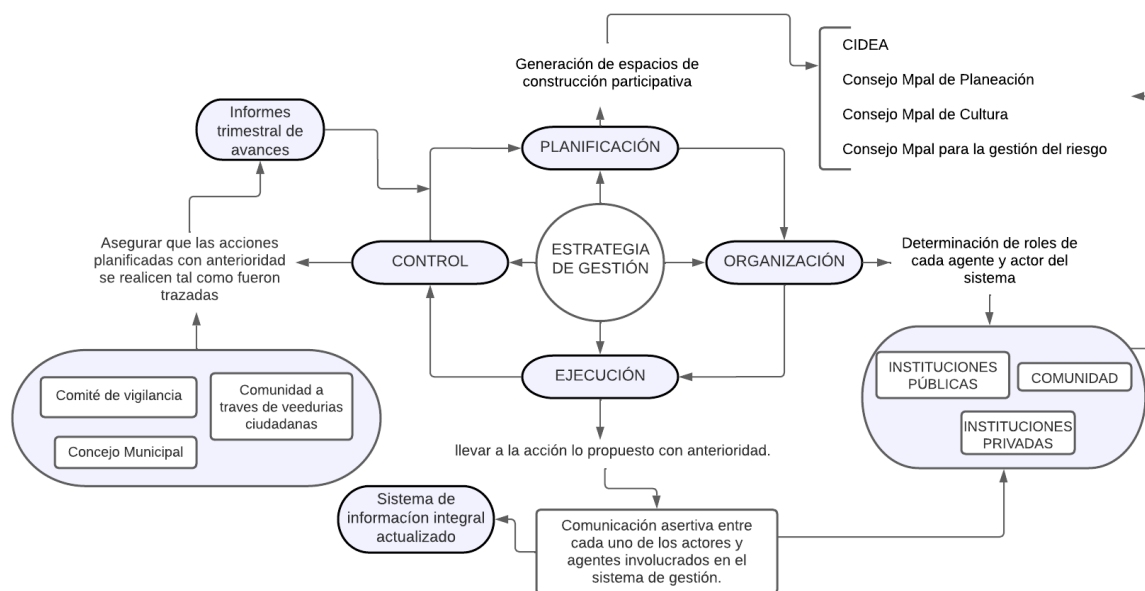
Generación de espacios de construcción participativa

CIDEA

Consejo Mpal de Planeación

Consejo Mpal de Cultura

Consejo Mpal para la gestión del riesgo

Informes trimestral de avances

PLANIFICACIÓN

Asegurar que las acciones planificadas con anterioridad se realicen tal como fueron trazadas

CONTROL

ESTRATEGIA DE GESTIÓN

ORGANIZACIÓN

Determinación de roles de cada agente y actor del sistema

EJECUCIÓN

Comité de vigilancia

Comunidad a traves de veedurias ciudadanas

Concejo Municipal

INSTITUCIONES PÚBLICAS

COMUNIDAD

INSTITUCIONES PRIVADAS

llevar a la acción lo propuesto con anterioridad.

Sistema de informacíon integral actualizado

Comunicación asertiva entre cada uno de los actores y agentes involucrados en el sistema de gestión.